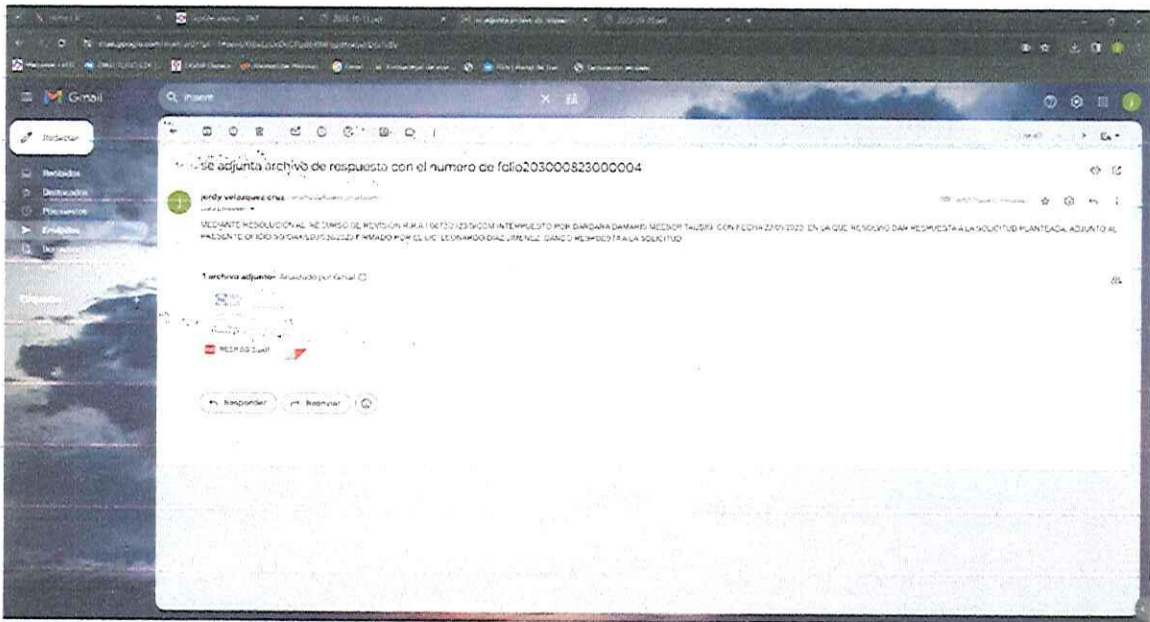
Gmail

Redactar

Recibidos
Destacados
Pospuestos
Enviados

se adjunta archivo de respuesta con el numero de folio203000823000004

jordy velazquez cruz

MEDIANTE RESOLUCION AL RECURSO DE REVISION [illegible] INTERPUESTO POR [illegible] CON FECHA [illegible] EN LA QUE RESOLVIO DAR RESPUESTA A LA SOLICITUD PLANTEADA, ADJUNTO AL PRESENTE OFICIO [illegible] FIRMADO POR EL LIC. LEONARDO DIAZ JIMENEZ DANDO RESPUESTA A LA SOLICITUD

1 archivo adjunto · Analizado por Gmail

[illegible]

Responder
Reenviar